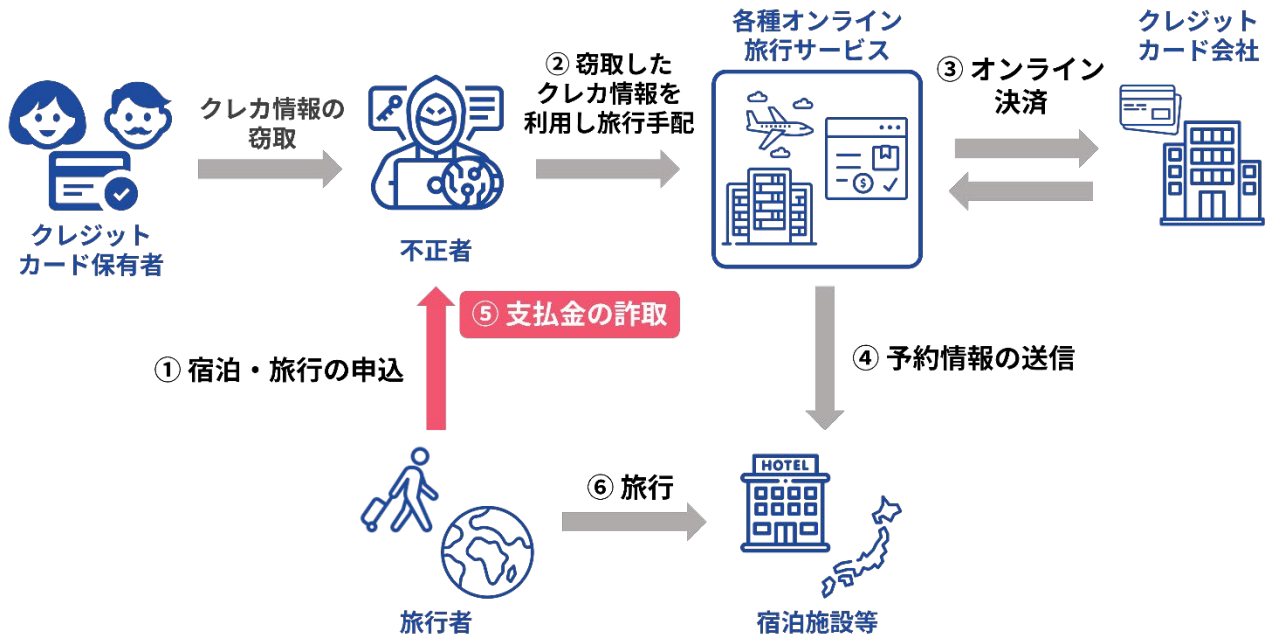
クレジット
カード保有者

クレカ情報の
窃取

不正者

② 窃取した
クレカ情報を
利用し旅行手配

各種オンライン
旅行サービス

③ オンライン
決済

クレジット
カード会社

⑤ 支払金の詐取

① 宿泊・旅行の申込

④ 予約情報の送信

⑥ 旅行

HOTEL

旅行者

宿泊施設等